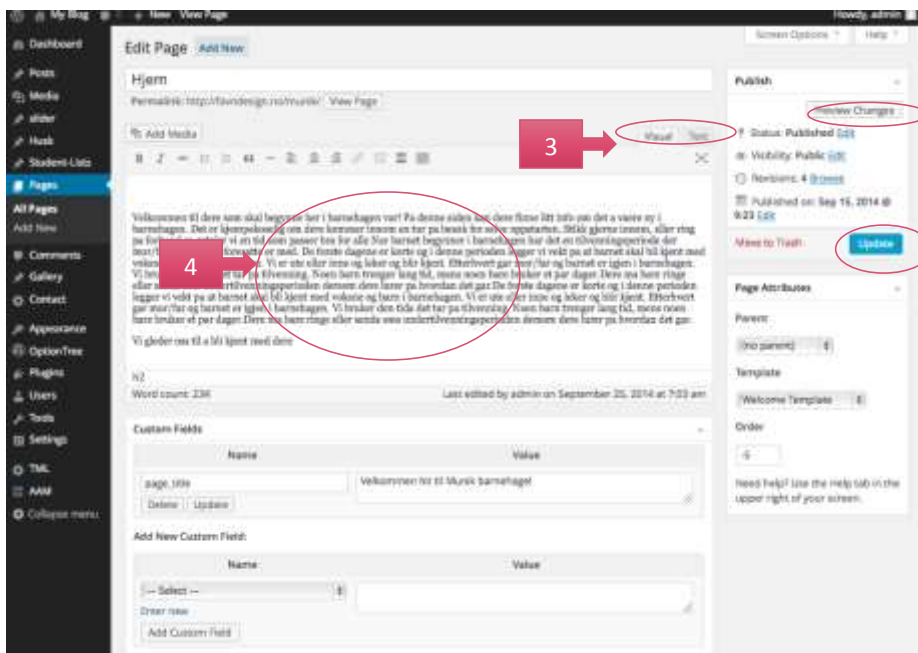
My Blog + New View Page Howdy, admin

Dashboard
Posts
Media
slider
Husk
Student-Lists
Pages
All Pages
Add New
Comments
Gallery
Contact
Appearance
OptionTree
Plugins
Users
Tools
Settings
TML
AAM
Collapse menu

Screen Options Help

Edit Page Add New

Hjem

Permalink: http://flavndesign.no/musikk/ View Page

Add Media

Visual Text

3

4

Velkommen til dere som skal begynne her i barnehagen vår! På denne siden kan dere finne litt info om det å være ny i barnehagen. Det er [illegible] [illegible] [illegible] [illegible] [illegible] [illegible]

Vi gleder oss til å bli kjent med dere

H2

Word count: 234

Last edited by admin on September 25, 2014 at 7:03 am

Custom Fields

| Name | Value |
|---|---|
| page_title | Velkommen hit til Musikk barnehage! |
| Delete Update | |

Add New Custom Field:

| Name | Value |
|---|---|
| -- Select -- | |
| Enter new | |

Add Custom Field

Publish

Preview Changes

Status: Published Edit

Visibility: Public Edit

Revisions: 4 Browse

Published on: Sep 15, 2014 @ 9:23 Edit

Move to Trash

Update

Page Attributes

Parent

(no parent)

Template

Welcome Template

Order

6

Need help? Use the Help tab in the upper right of your screen.